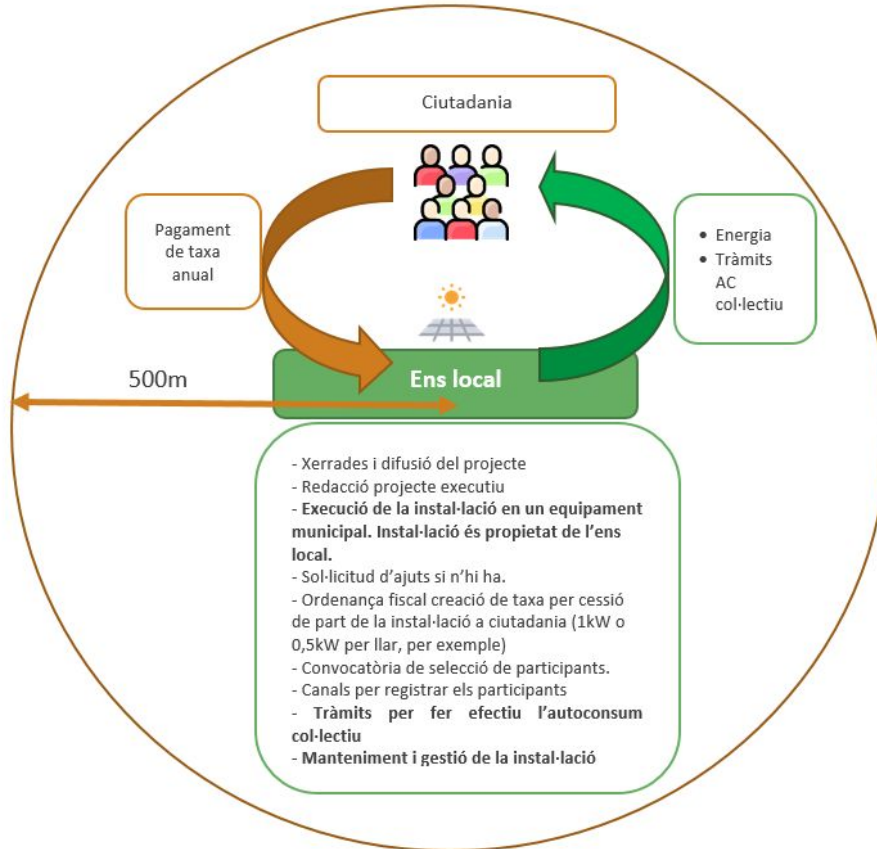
Ciutadania

Pagament de taxa anual

- Energia
- Tràmits AC col·lectiu

500m

Ens local

- Xerrades i difusió del projecte
- Redacció projecte executiu
- **Execució de la instal·lació en un equipament municipal. Instal·lació és propietat de l'ens local.**
- Sol·licitud d'ajuts si n'hi ha.
- Ordenança fiscal creació de taxa per cessió de part de la instal·lació a ciutadania (1kW o 0,5kW per llar, per exemple)
- Convocatòria de selecció de participants.
- Canals per registrar els participants
- **Tràmits per fer efectiu l'autoconsum col·lectiu**
- **Manteniment i gestió de la instal·lació**